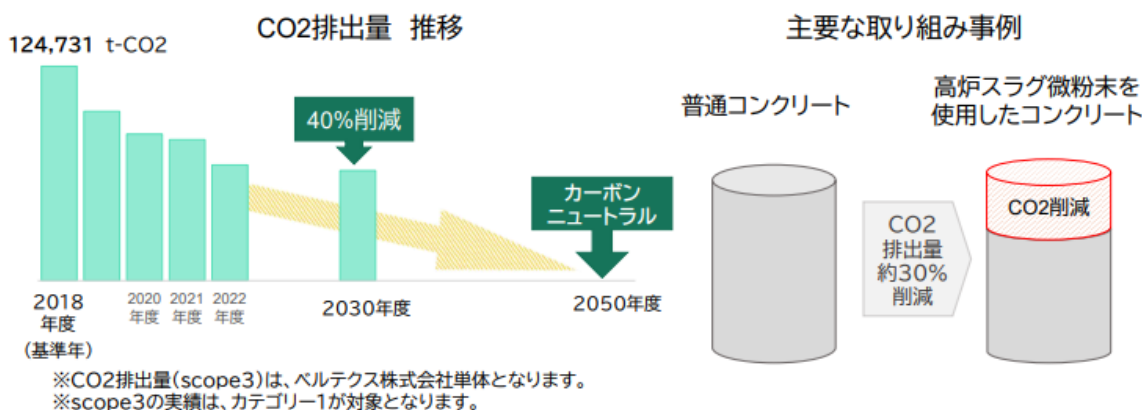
CO2排出量 推移

124,731 t-CO2

40%削減

カーボンニュートラル

2018年度（基準年）

2020年度

2021年度

2022年度

2030年度

2050年度

※CO2排出量（scope3）は、ベルテクス株式会社単体となります。
※scope3の実績は、カテゴリー1が対象となります。

主要な取り組み事例

普通コンクリート

高炉スラグ微粉末を使用したコンクリート

CO2排出量約30%削減

CO2削減